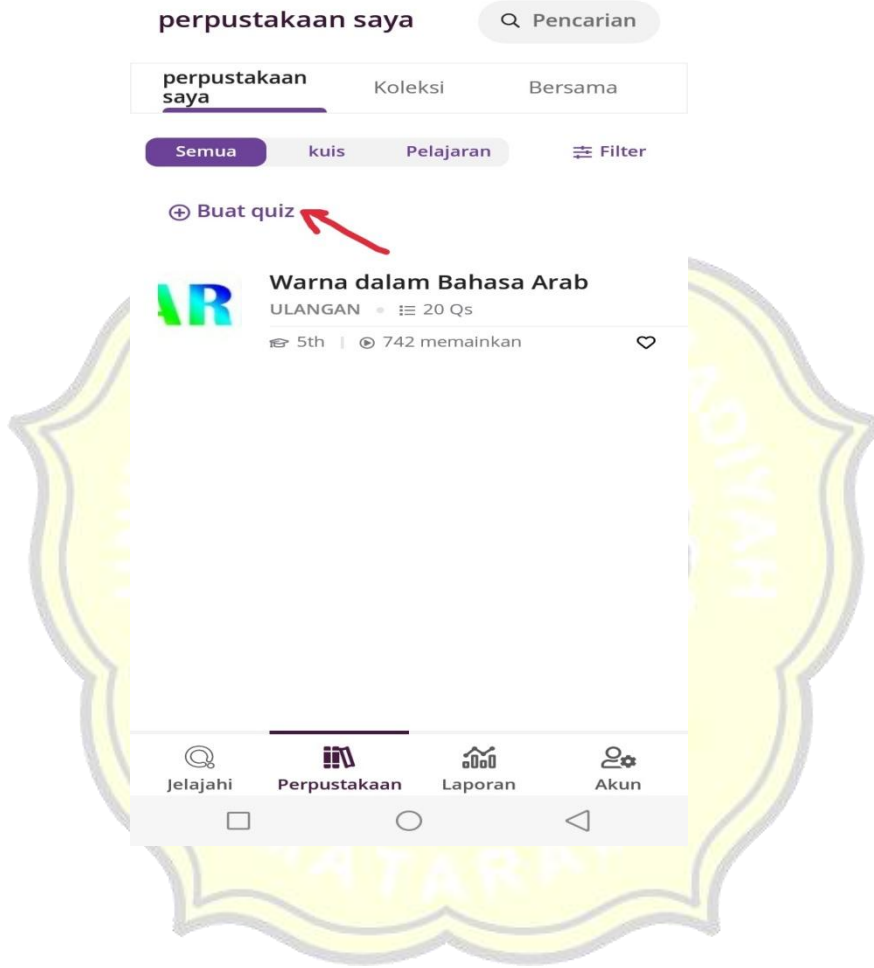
perpustakaan saya

Pencarian

perpustakaan saya

Koleksi

Bersama

Semua

kuis

Pelajaran

Filter

Buat quiz

AR

Warna dalam Bahasa Arab

ULANGAN • 20 Qs

5th | 742 memainkan

Jelajahi

Perpustakaan

Laporan

Akun